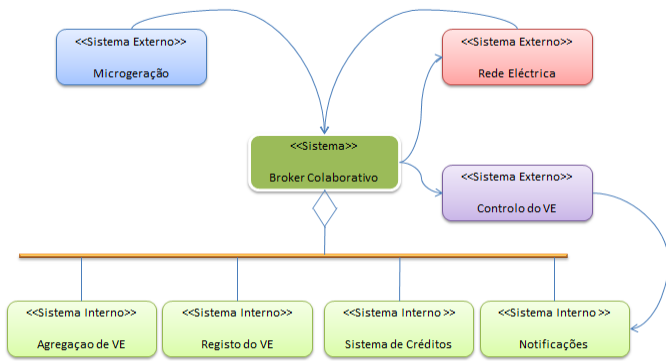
<<Sistema Externo>>
Microgeração

<<Sistema Externo>>
Rede Eléctrica

<<Sistema>>
Broker Colaborativo

<<Sistema Externo>>
Controlo do VE

<<Sistema Interno>>
Agregaçao de VE

<<Sistema Interno>>
Registo do VE

<<Sistema Interno >>
Sistema de Créditos

<<Sistema Interno >>
Notificações